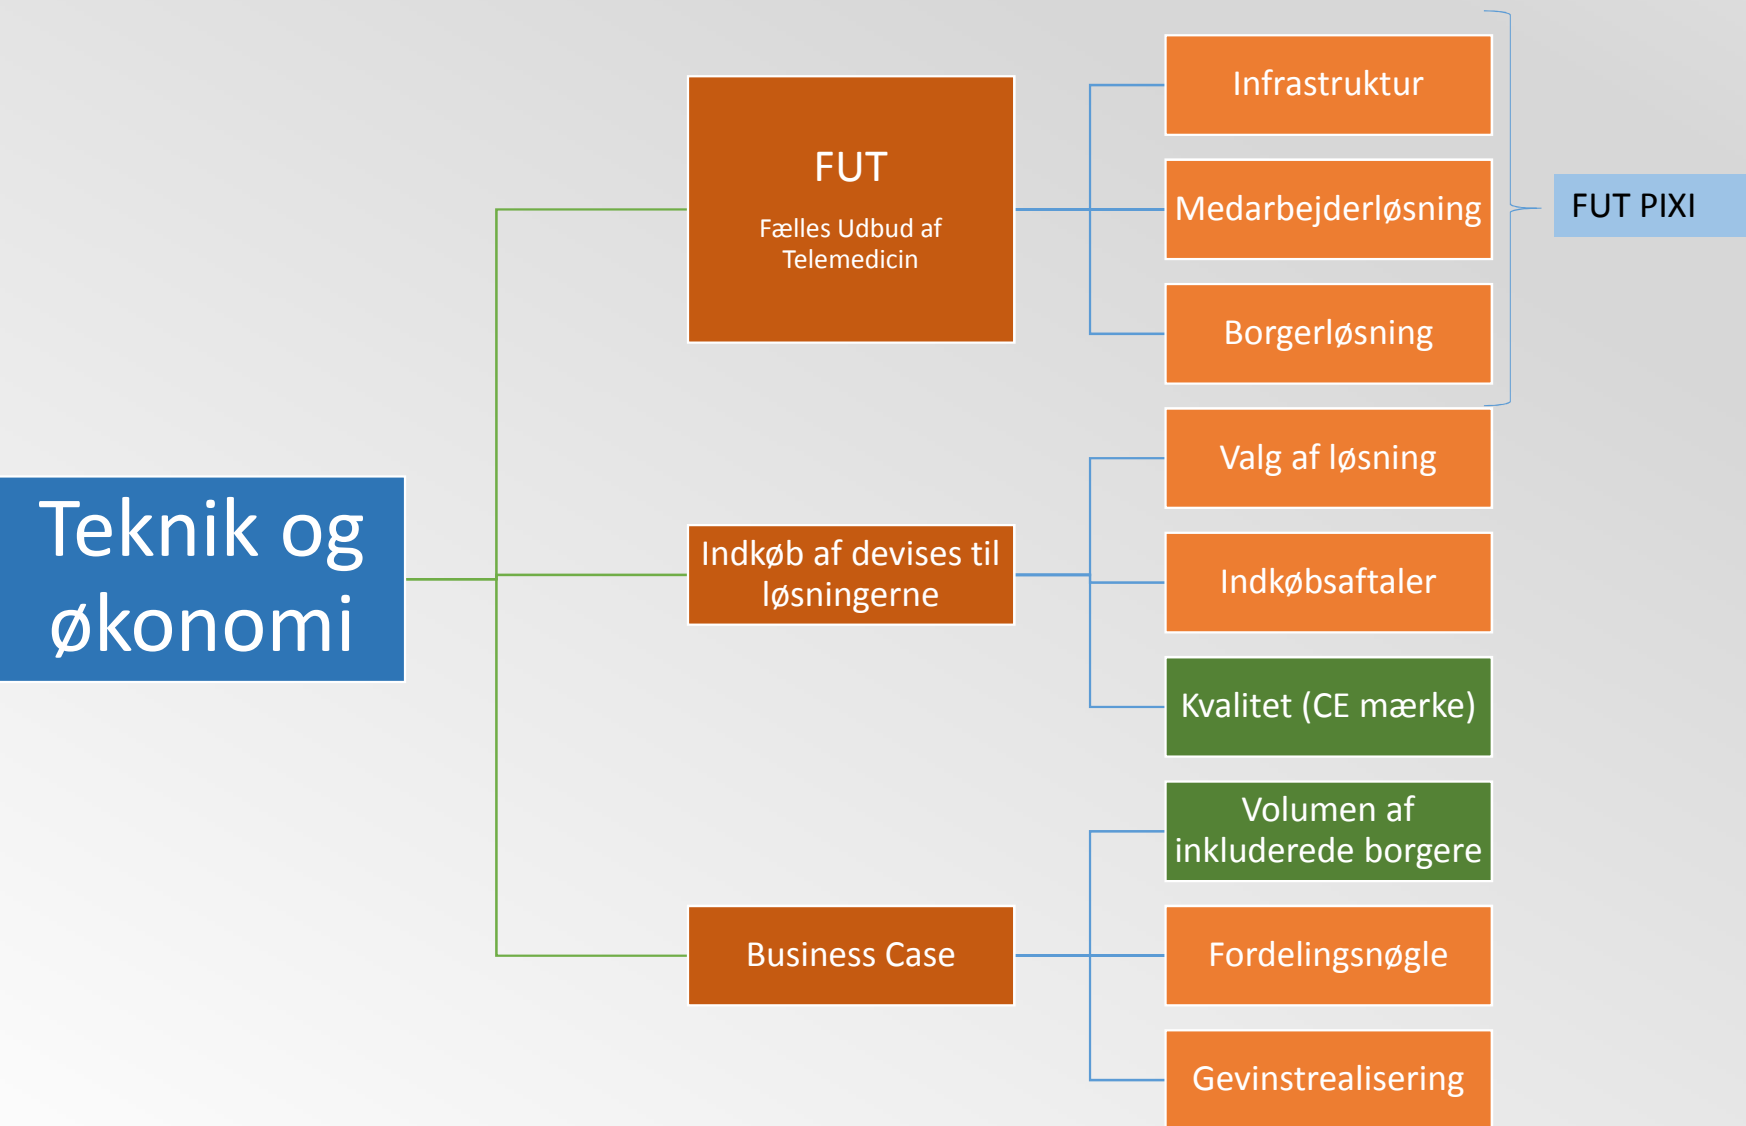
Teknik og økonomi

FUT

Fælles Udbud af Telemedicin

Infrastruktur

Medarbejderløsning

Borgerløsning

FUT PIXI

Indkøb af devises til løsningerne

Valg af løsning

Indkøbsaftaler

Kvalitet (CE mærke)

Business Case

Volumen af inkluderede borgere

Fordelingsnøgle

Gevinstrealisering